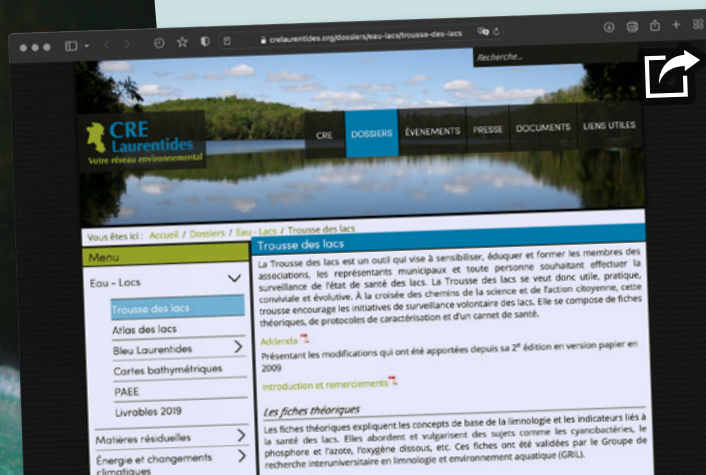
crelaurentides.org/dossiers/eau-lacs/trousse-des-lacs

Recherche...

CRE Laurentides
Votre réseau environnemental

CRE DOSSIERS ÉVÉNEMENTS PRESSE DOCUMENTS LIENS UTILES

Vous êtes ici : Accueil / Dossiers / Eau - Lacs / Trousse des lacs

Menu

Eau - Lacs

Trousse des lacs

Atlas des lacs

Bleu Laurentides

Cartes bathymétriques

PAEE

Livrables 2019

Matières résiduelles

Énergie et changements climatiques

Trousse des lacs

La Trousse des lacs est un outil qui vise à sensibiliser, éduquer et former les membres des associations, les représentants municipaux et toute personne souhaitant effectuer la surveillance de l'état de santé des lacs. La Trousse des lacs se veut donc utile, pratique, conviviale et évolutive. À la croisée des chemins de la science et de l'action citoyenne, cette trousse encourage les initiatives de surveillance volontaire des lacs. Elle se compose de fiches théoriques, de protocoles de caractérisation et d'un carnet de santé.

Addenda

Présentant les modifications qui ont été apportées depuis sa 2$^{e}$ édition en version papier en 2009

Introduction et remerciements

Les fiches théoriques

Les fiches théoriques expliquent les concepts de base de la limnologie et les indicateurs liés à la santé des lacs. Elles abordent et vulgarisent des sujets comme les cyanobactéries, le phosphore et l'azote, l'oxygène dissous, etc. Ces fiches ont été validées par le Groupe de recherche interuniversitaire en limnologie et environnement aquatique (GRIL).